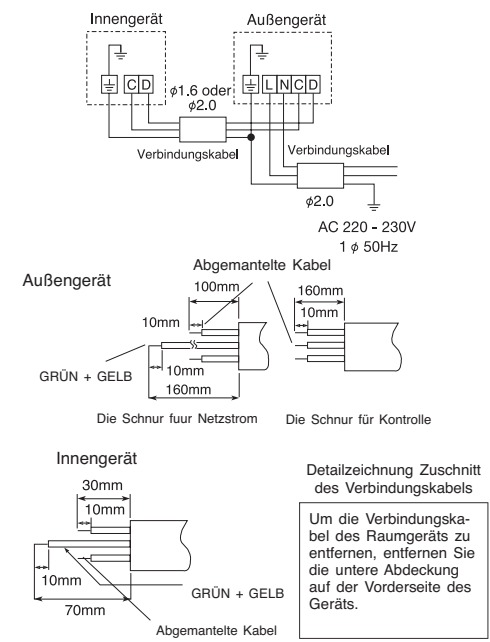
Innengerät

Außengerät

C D

L N C D

$\phi$1.6 oder $\phi$2.0

Verbindungskabel

Verbindungskabel

$\phi$2.0

AC 220 - 230V
1 $\phi$ 50Hz

Außengerät

Abgemantelte Kabel

100mm

160mm

10mm

10mm

GRÜN + GELB

10mm

160mm

Die Schnur fuur Netzstrom

Die Schnur für Kontrolle

Innengerät

30mm

10mm

10mm

GRÜN + GELB

70mm

Abgemantelte Kabel

Detailzeichnung Zuschnitt des Verbindungskabels

Um die Verbindungskabel des Raumgeräts zu entfernen, entfernen Sie die untere Abdeckung auf der Vorderseite des Geräts.